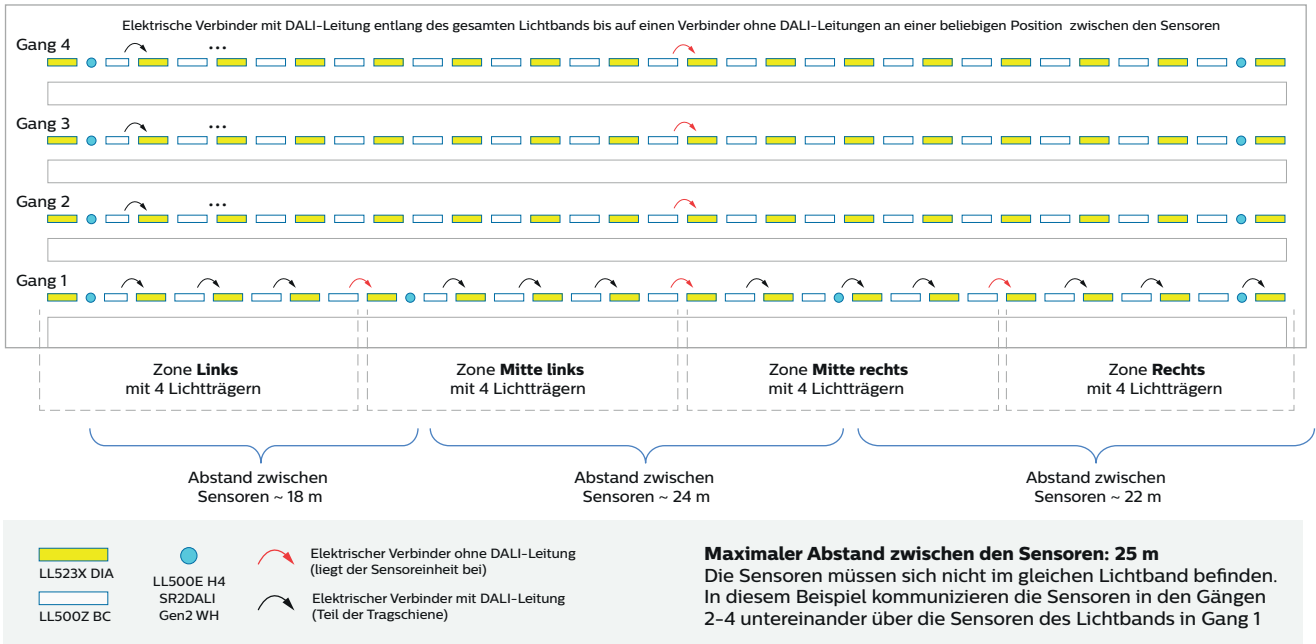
Elektrische Verbinder mit DALI-Leitung entlang des gesamten Lichtbands bis auf einen Verbinder ohne DALI-Leitungen an einer beliebigen Position zwischen den Sensoren

Gang 4
...

Gang 3
...

Gang 2
...

Gang 1

Zone **Links**
mit 4 Lichtträgern

Zone **Mitte links**
mit 4 Lichtträgern

Zone **Mitte rechts**
mit 4 Lichtträgern

Zone **Rechts**
mit 4 Lichtträgern

Abstand zwischen Sensoren ~ 18 m

Abstand zwischen Sensoren ~ 24 m

Abstand zwischen Sensoren ~ 22 m

LL523X DIA

LL500Z BC

LL500E H4 SR2DALI Gen2 WH

Elektrischer Verbinder ohne DALI-Leitung (liegt der Sensoreinheit bei)

Elektrischer Verbinder mit DALI-Leitung (Teil der Tragschiene)

**Maximaler Abstand zwischen den Sensoren: 25 m**
Die Sensoren müssen sich nicht im gleichen Lichtband befinden. In diesem Beispiel kommunizieren die Sensoren in den Gängen 2-4 untereinander über die Sensoren des Lichtbands in Gang 1